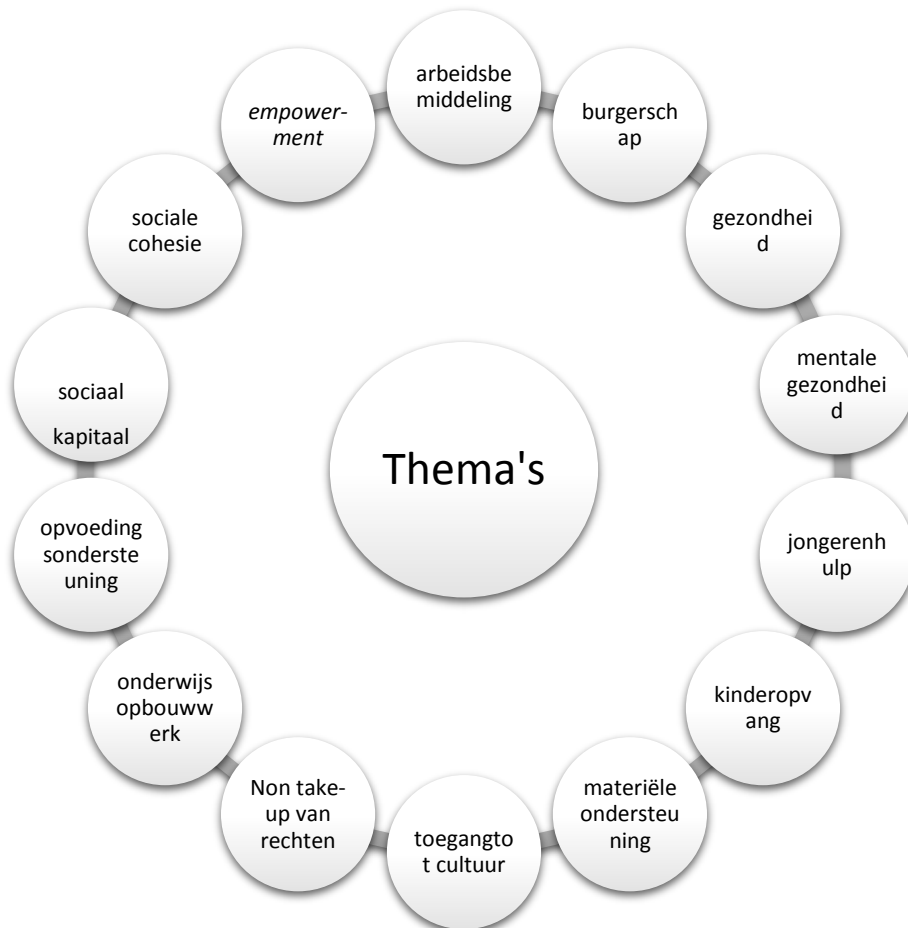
Thema's

arbeidsbemiddeling

burgerschap

gezondheid

mentale gezondheid

jongerenhulp

kinderopvang

materiële ondersteuning

toegangtot cultuur

Non take-up van rechten

onderwijs opbouwwerk

opvoedingsondersteuning

sociaal

kapitaal

sociale cohesie

*empowerment*